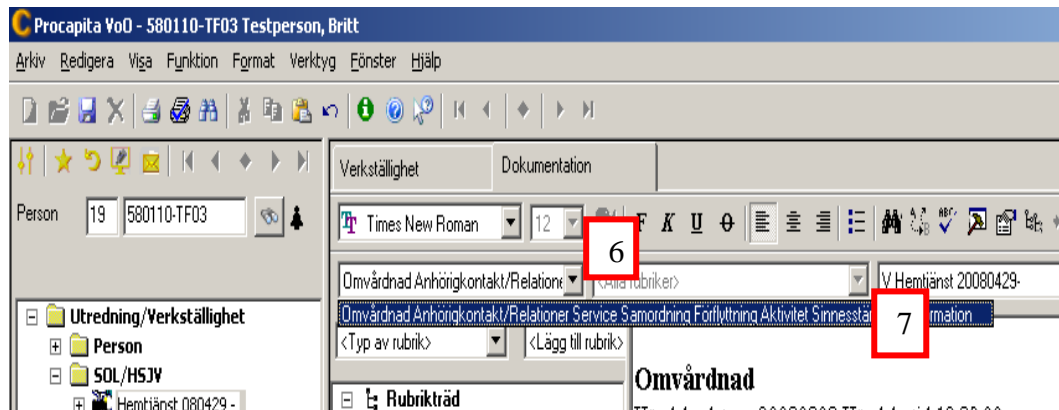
Procapita VoO - 580110-TF03 Testperson, Britt

Arkiv Redigera Visa Funktion Format Verktyg Fönster Hjälp

Person 19 580110-TF03

Verkställighet Dokumentation

Times New Roman 12

6

F K U

Omvårdnad Anhörigkontakt/Relatione <Alla rubriker> V Hemtjänst 20080429-

Omvårdnad Anhörigkontakt/Relationer Service Samordning Förflyttning Aktivitet Sinnesstä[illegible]rmation

7

<Typ av rubrik> <Lägg till rubrik>

Utredning/Verkställighet

Person

SOL/HSJV

Hemtjänst 080429 -

Rubrikträd

Omvårdnad